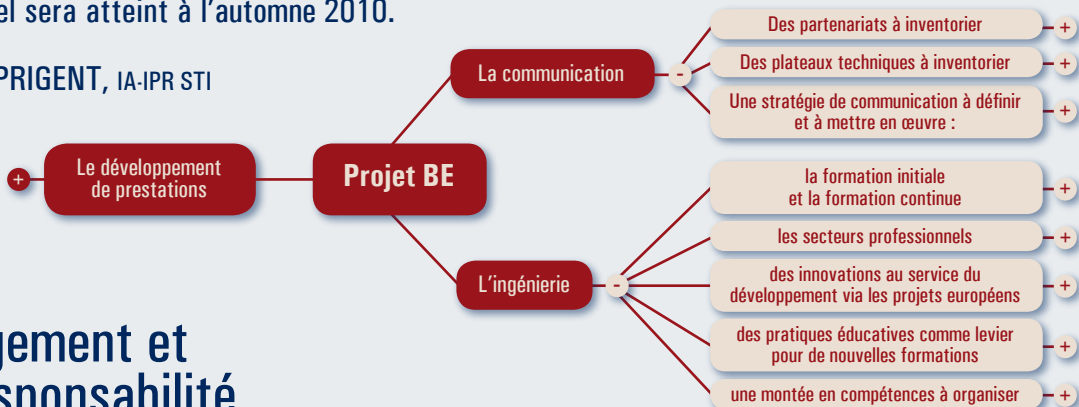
el sera atteint à l'automne 2010.

PRIGENT, IA-IPR STI

+ Le développement de prestations

Projet BE

La communication -

Des partenariats à inventorier +

Des plateaux techniques à inventorier +

Une stratégie de communication à définir et à mettre en œuvre : +

L'ingénierie -

la formation initiale et la formation continue +

les secteurs professionnels +

des innovations au service du développement via les projets européens +

des pratiques éducatives comme levier pour de nouvelles formations +

une montée en compétences à organiser +

gement et
sponsabilité